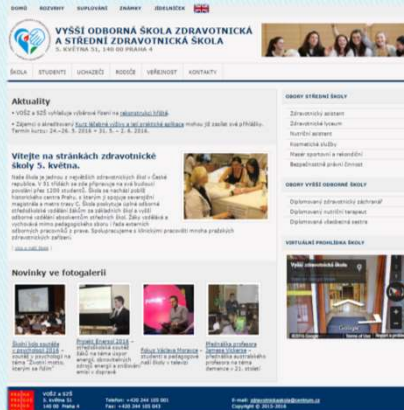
DOMŮ ROZVRHY SUPLOVÁNÍ ZNÁMKY JÍDELNÍČEK

VYŠŠÍ ODBORNÁ ŠKOLA ZDRAVOTNICKÁ A STŘEDNÍ ZDRAVOTNICKÁ ŠKOLA
5. KVĚTNA 51, 140 00 PRAHA 4

ŠKOLA STUDENTI UCHAZEČI RODIČE VEŘEJNOST KONTAKTY

Aktuality

• VOŠZ a SZŠ vyhlašuje výběrové řízení na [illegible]
• Zájemci o akreditovaný Kurz Sanitář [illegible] mohou již zasílat své přihlášky. Termín kurzu: 24.-26. 5. 2016 a 31. 5. - 2. 6. 2016.

Vítejte na stránkách zdravotnické školy 5. května.

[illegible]

Novinky ve fotogalerii

Školní kolo soutěže v zdravotnické 2016 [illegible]
Projekt Energy 2016 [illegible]
Pokus Václava Moravce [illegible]
Přednáška profesora James Volarna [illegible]

OBORY STŘEDNÍ ŠKOLY
Zdravotnický asistent
Zdravotnické lyceum
Nutriční asistent
Kosmetické služby
Masér sportovní a rekondiční
Bezpečnostně právní činnost

OBORY VYŠŠÍ ODBORNÉ ŠKOLY
Diplomovaný zdravotnický záchranář
Diplomovaný nutriční terapeut
Diplomovaná všeobecná sestra

VIRTUÁLNÍ PROHLÍDKA ŠKOLY
Vyšší odborná škola...

VOŠZ a SZŠ
5. května 51
140 00 Praha 4
Telefon: +420 244 105 001
Fax: +420 244 105 003
E-mail: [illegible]